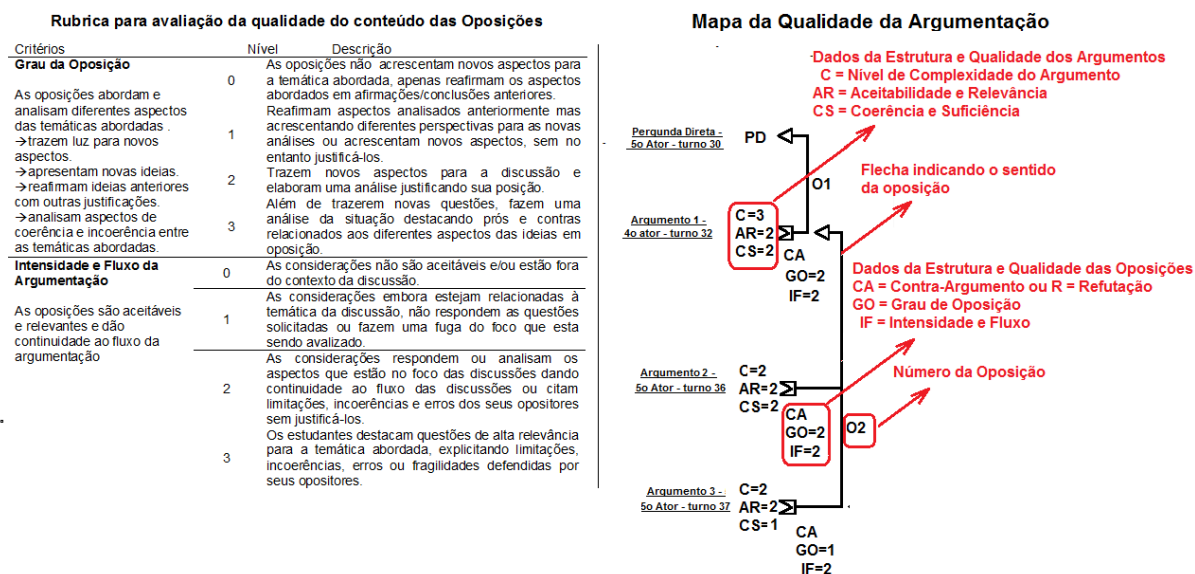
Rubrica para avaliação da qualidade do conteúdo das Oposições

| Critérios | Nível | Descrição |
|---|---|---|
| **Grau da Oposição** | 0 | As oposições não acrescentam novos aspectos para a temática abordada, apenas reafirmam os aspectos abordados em afirmações/conclusões anteriores. |
| As oposições abordam e analisam diferentes aspectos das temáticas abordadas . →trazem luz para novos aspectos. | 1 | Reafirmam aspectos analisados anteriormente mas acrescentando diferentes perspectivas para as novas análises ou acrescentam novos aspectos, sem no entanto justificá-los. |
| →apresentam novas ideias. →reafirmam ideias anteriores com outras justificações. | 2 | Trazem novos aspectos para a discussão e elaboram uma análise justificando sua posição. |
| →analisam aspectos de coerência e incoerência entre as temáticas abordadas. | 3 | Além de trazerem novas questões, fazem uma análise da situação destacando prós e contras relacionados aos diferentes aspectos das ideias em oposição. |
| **Intensidade e Fluxo da Argumentação** | 0 | As considerações não são aceitáveis e/ou estão fora do contexto da discussão. |
| As oposições são aceitáveis e relevantes e dão continuidade ao fluxo da argumentação | 1 | As considerações embora estejam relacionadas à temática da discussão, não respondem as questões solicitadas ou fazem uma fuga do foco que esta sendo avalizado. |
| | 2 | As considerações respondem ou analisam os aspectos que estão no foco das discussões dando continuidade ao fluxo das discussões ou citam limitações, incoerências e erros dos seus opositores sem justificá-los. |
| | 3 | Os estudantes destacam questões de alta relevância para a temática abordada, explicitando limitações, incoerências, erros ou fragilidades defendidas por seus opositores. |

Mapa da Qualidade da Argumentação

Dados da Estrutura e Qualidade dos Argumentos
C = Nível de Complexidade do Argumento
AR = Aceitabilidade e Relevância
CS = Coerência e Suficiência

Pergunda Direta - 5o Ator - turno 30
PD
O1
Flecha indicando o sentido da oposição

Argumento 1 - 4o ator - turno 32
C=3
AR=2
CS=2
CA
GO=2
IF=2

Dados da Estrutura e Qualidade das Oposições
CA = Contra-Argumento ou R = Refutação
GO = Grau de Oposição
IF = Intensidade e Fluxo

Argumento 2 - 5o Ator - turno 36
C=2
AR=2
CS=2
Número da Oposição
CA
GO=2
IF=2
O2

Argumento 3 - 5o Ator - turno 37
C=2
AR=2
CS= 1
CA
GO=1
IF=2